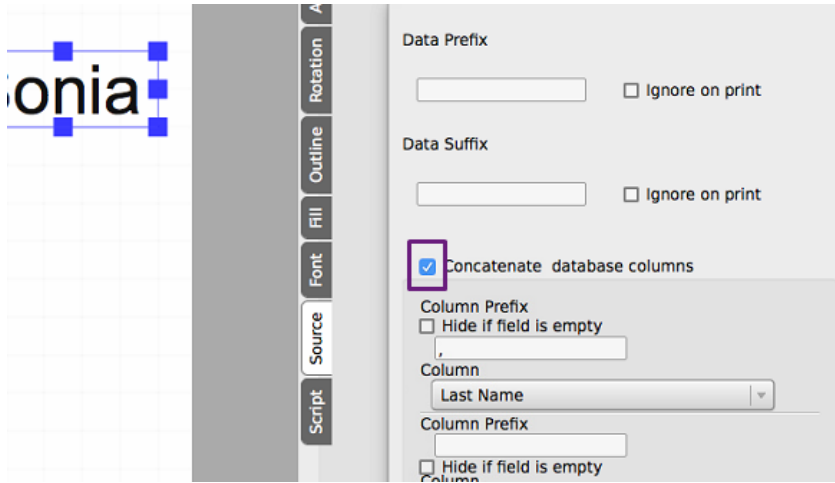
Sonia

A

Rotation

Outline

Fill

Font

Source

Script

Data Prefix

Ignore on print

Data Suffix

Ignore on print

Concatenate database columns

Column Prefix

Hide if field is empty

,

Column

Last Name

Column Prefix

Hide if field is empty

Column